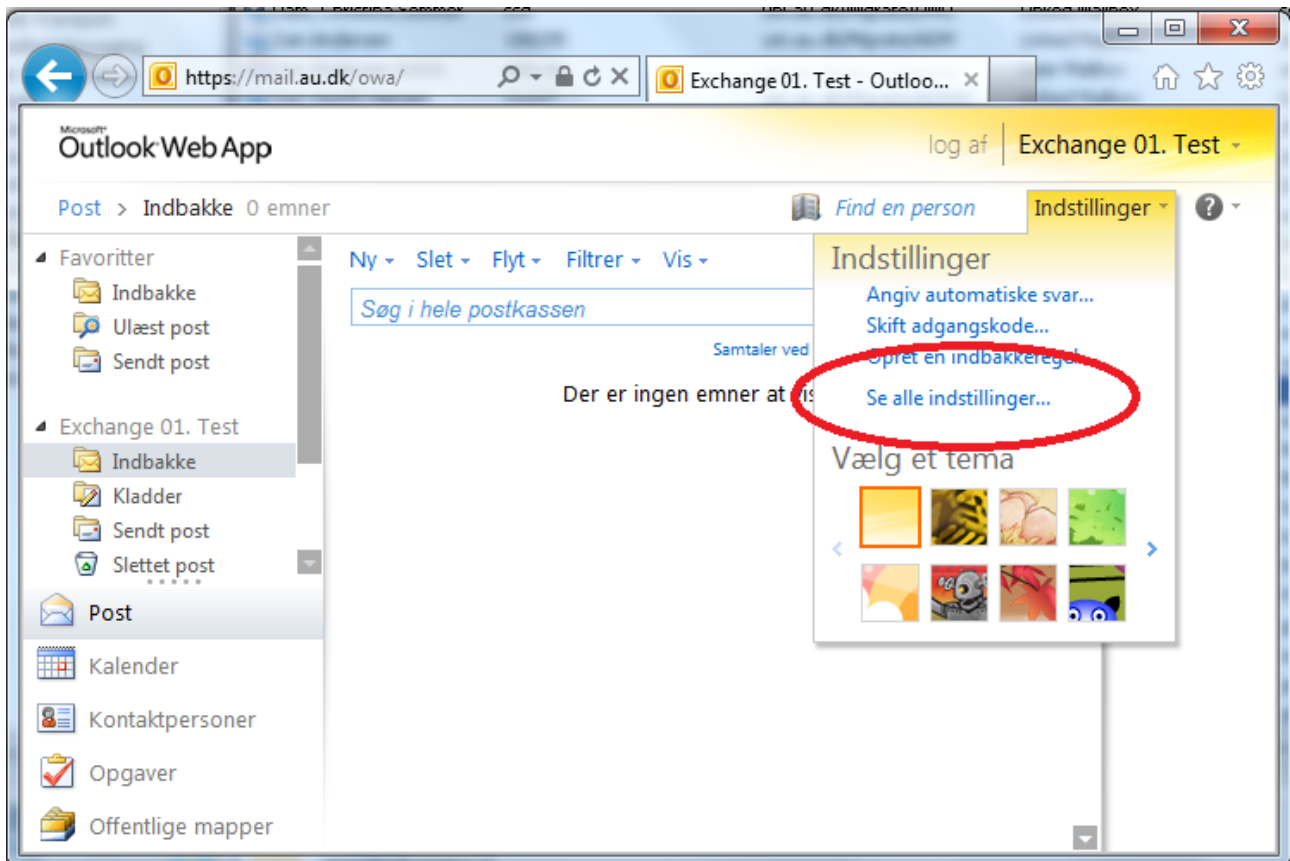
https://mail.au.dk/owa/

Exchange 01. Test - Outloo...

Microsoft Outlook Web App

log af

Exchange 01. Test

Post > Indbakke 0 emner

Find en person

Indstillinger

Favoritter

Indbakke

Ulæst post

Sendt post

Exchange 01. Test

Indbakke

Kladder

Sendt post

Slettet post

Post

Kalender

Kontaktpersoner

Opgaver

Offentlige mapper

Ny Slet Flyt Filtrer Vis

Søg i hele postkassen

Samtaler ved

Der er ingen emner at vis

Indstillinger

Angiv automatiske svar...

Skift adgangskode...

Opret en indbakkeregel

Se alle indstillinger...

Vælg et tema